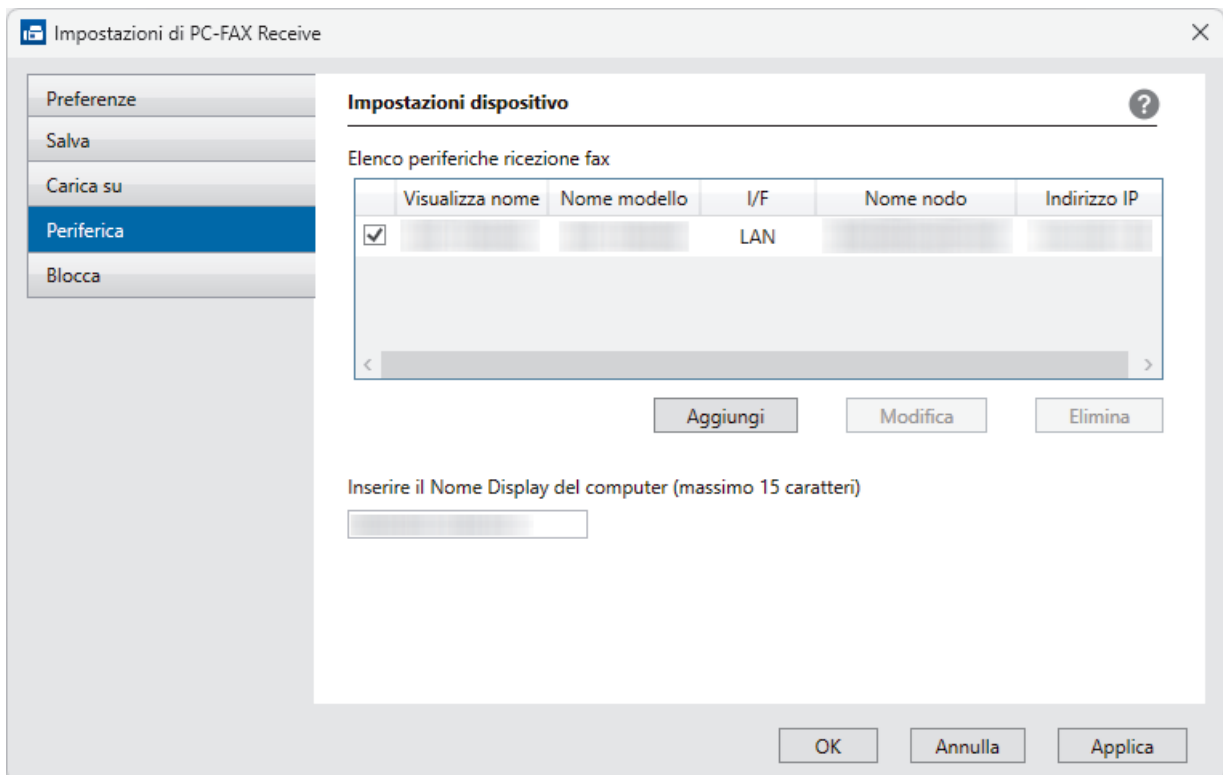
Impostazioni di PC-FAX Receive

Preferenze
Salva
Carica su
Periferica
Blocca

Impostazioni dispositivo

Elenco periferiche ricezione fax

| | Visualizza nome | Nome modello | I/F | Nome nodo | Indirizzo IP |
|---|---|---|---|---|---|
| ✓ | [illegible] | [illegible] | LAN | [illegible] | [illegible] |

Aggiungi
Modifica
Elimina

Inserire il Nome Display del computer (massimo 15 caratteri)

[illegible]

OK
Annulla
Applica